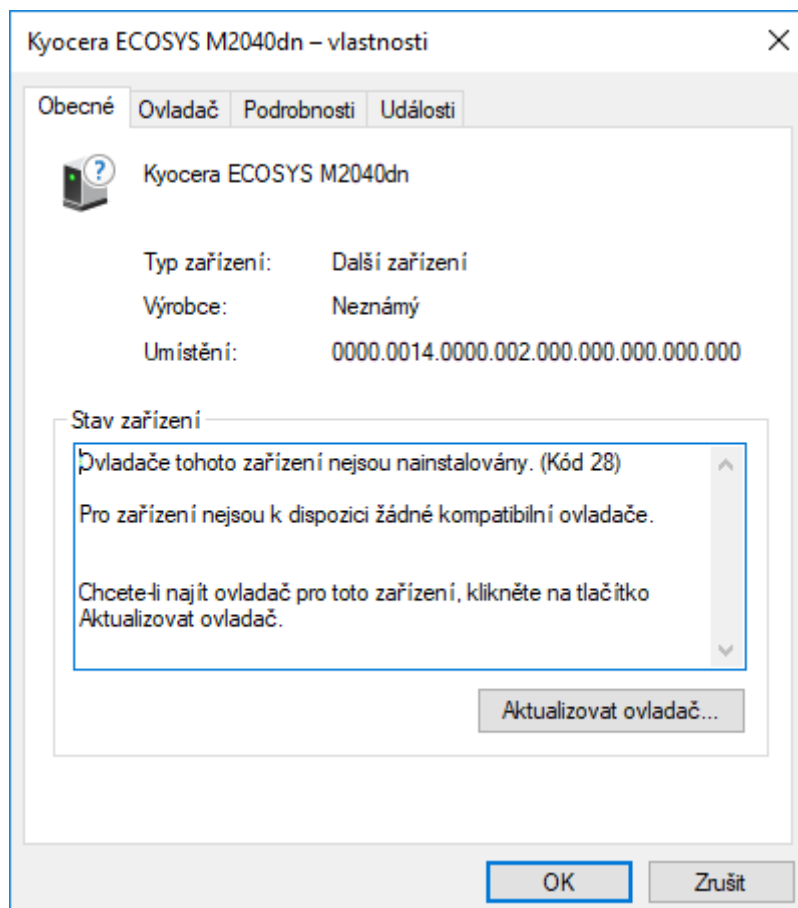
Kyocera ECOSYS M2040dn – vlastnosti

Obecné Ovladač Podrobnosti Události

Kyocera ECOSYS M2040dn

Typ zařízení: Další zařízení

Výrobce: Neznámý

Umístění: 0000.0014.0000.002.000.000.000.000.000

Stav zařízení

Ovladače tohoto zařízení nejsou nainstalovány. (Kód 28)

Pro zařízení nejsou k dispozici žádné kompatibilní ovladače.

Chcete-li najít ovladač pro toto zařízení, klikněte na tlačítko Aktualizovat ovladač.

Aktualizovat ovladač...

OK Zrušit